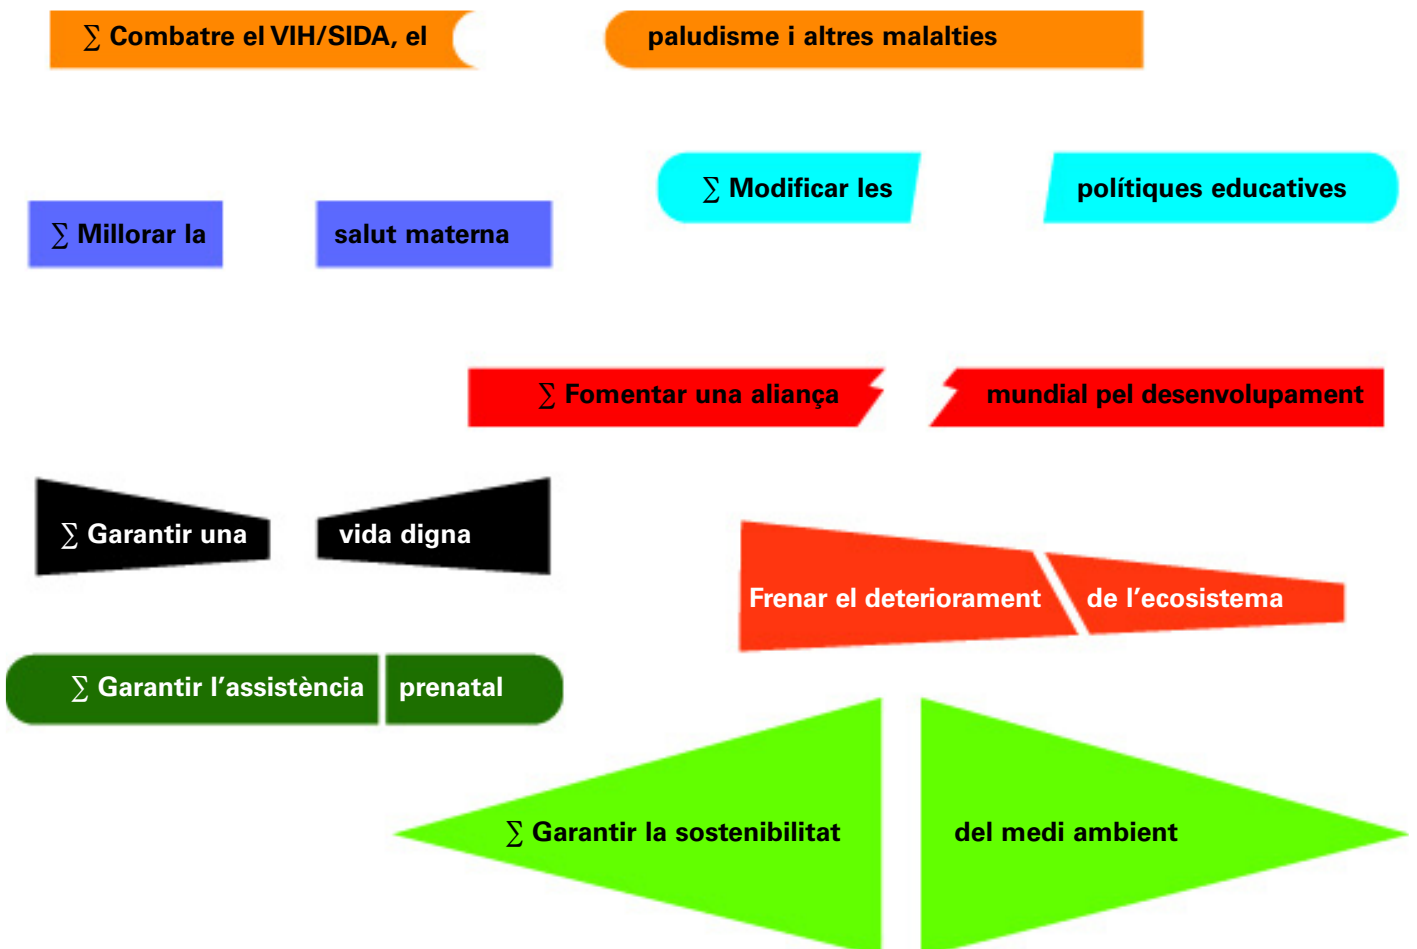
∑ Combatre el VIH/SIDA, el

paludisme i altres malalties

∑ Modificar les

polítiques educatives

∑ Millorar la

salut materna

∑ Fomentar una aliança

mundial pel desenvolupament

∑ Garantir una

vida digna

Frenar el deteriorament

de l’ecosistema

∑ Garantir l’assistència

prenatal

∑ Garantir la sostenibilitat

del medi ambient